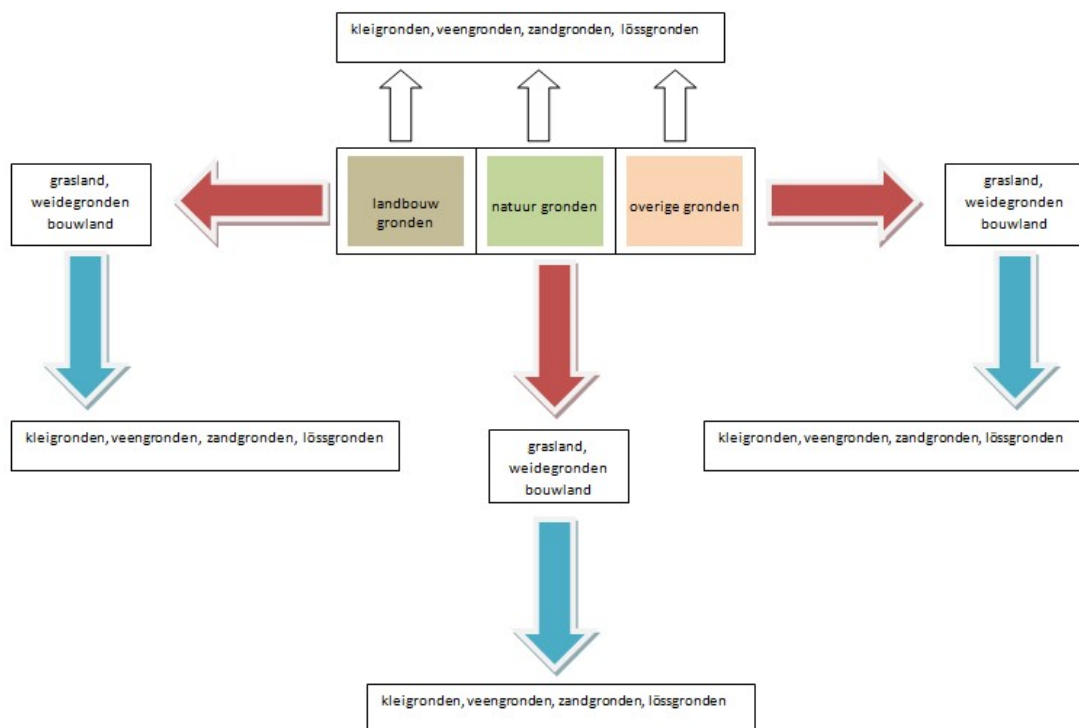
kleigronden, veengronden, zandgronden, lössgronden

grasland, weidegronden bouwland

landbouw gronden

natuur gronden

overige gronden

grasland, weidegronden bouwland

kleigronden, veengronden, zandgronden, lössgronden

grasland, weidegronden bouwland

kleigronden, veengronden, zandgronden, lössgronden

kleigronden, veengronden, zandgronden, lössgronden